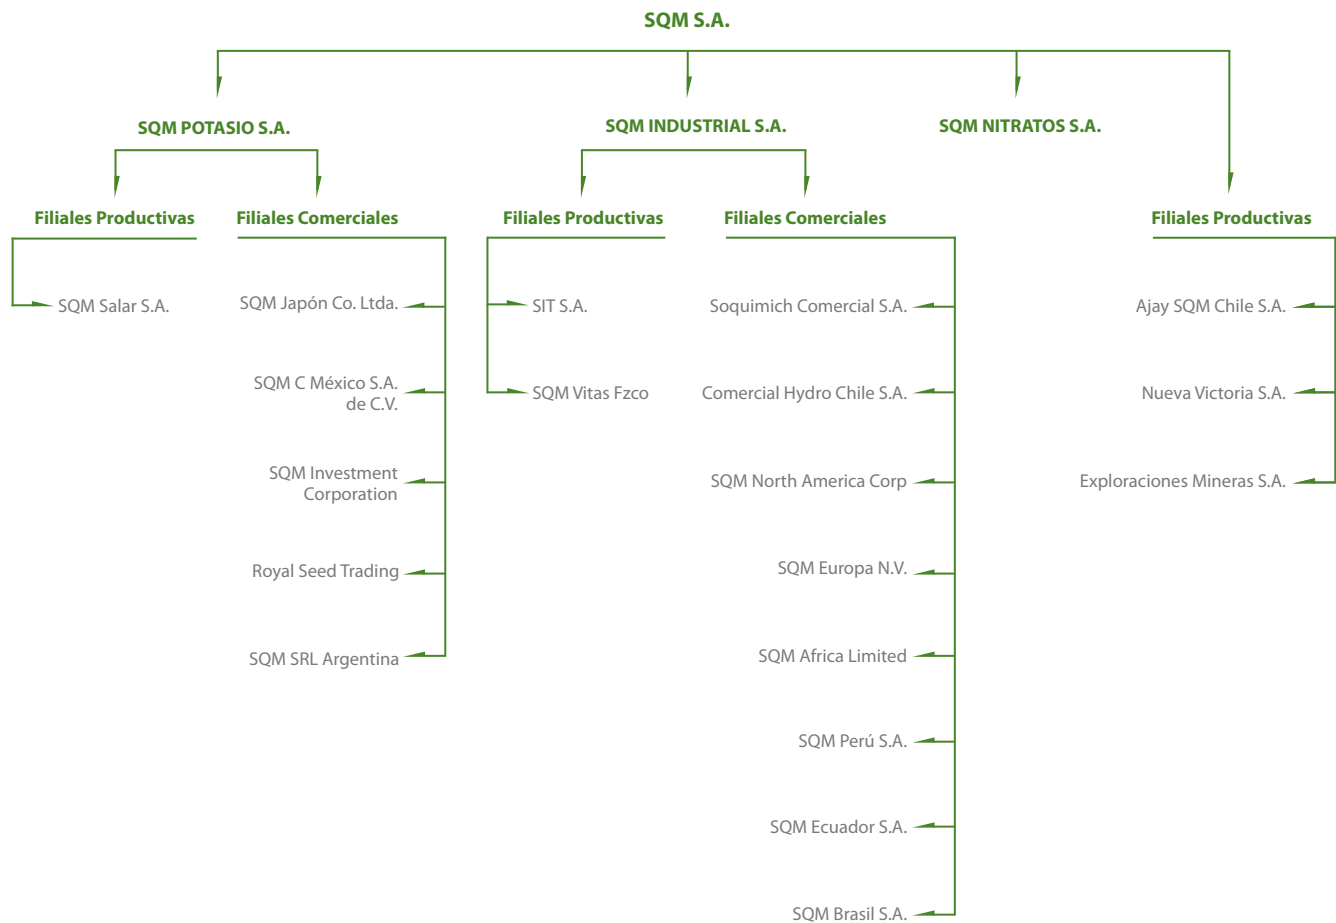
SQM S.A.

SQM POTASIO S.A.

Filiales Productivas

SQM Salar S.A.

Filiales Comerciales

SQM Japón Co. Ltda.

SQM C México S.A. de C.V.

SQM Investment Corporation

Royal Seed Trading

SQM SRL Argentina

SQM INDUSTRIAL S.A.

Filiales Productivas

SIT S.A.

SQM Vitas Fzco

Filiales Comerciales

Soquimich Comercial S.A.

Comercial Hydro Chile S.A.

SQM North America Corp

SQM Europa N.V.

SQM Africa Limited

SQM Perú S.A.

SQM Ecuador S.A.

SQM Brasil S.A.

SQM NITRATOS S.A.

Filiales Productivas

Ajay SQM Chile S.A.

Nueva Victoria S.A.

Exploraciones Mineras S.A.